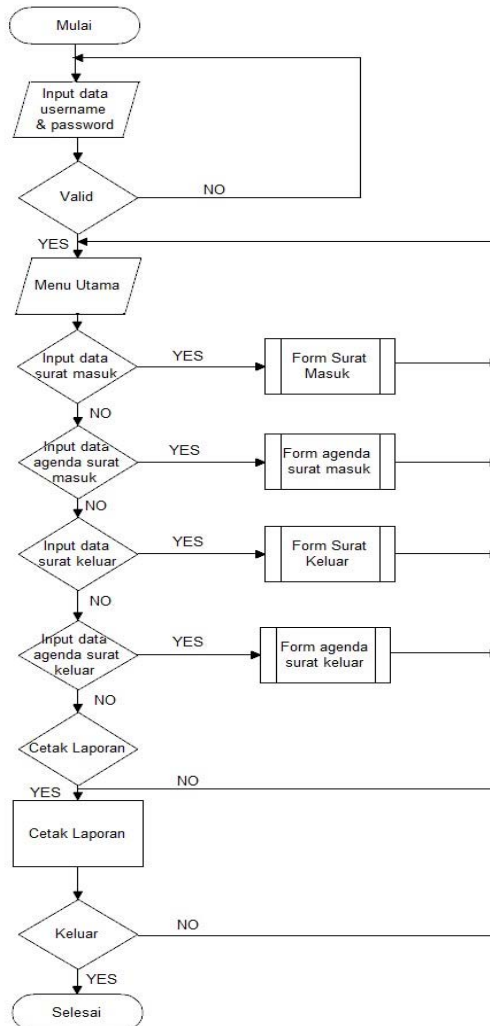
Mulai

Input data username & password

Valid

NO

YES

Menu Utama

Input data surat masuk

YES

Form Surat Masuk

NO

Input data agenda surat masuk

YES

Form agenda surat masuk

NO

Input data surat keluar

YES

Form Surat Keluar

NO

Input data agenda surat keluar

YES

Form agenda surat keluar

NO

Cetak Laporan

NO

YES

Cetak Laporan

Keluar

NO

YES

Selesai